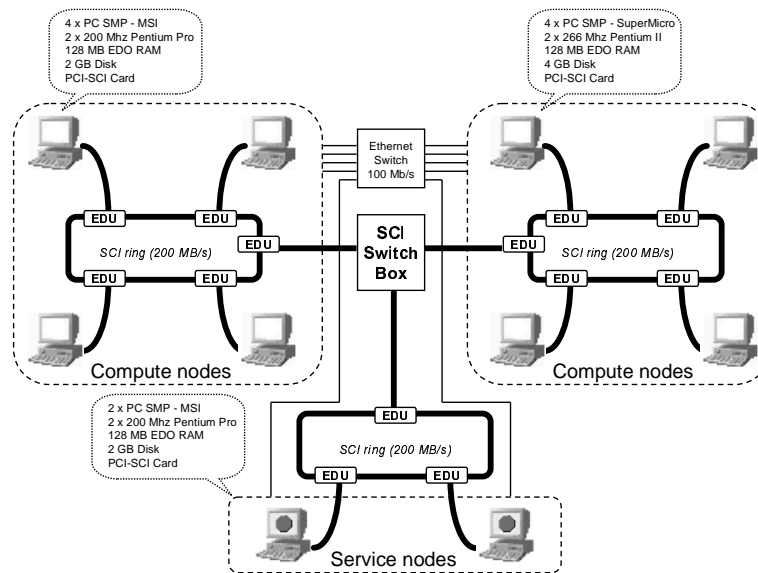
4 x PC SMP - MSI
2 x 200 Mhz Pentium Pro
128 MB EDO RAM
2 GB Disk
PCI-SCI Card

4 x PC SMP - SuperMicro
2 x 266 Mhz Pentium II
128 MB EDO RAM
4 GB Disk
PCI-SCI Card

Ethernet Switch 100 Mb/s

EDU
EDU
SCI ring (200 MB/s)
EDU
EDU
EDU

SCI Switch Box

EDU
EDU
EDU
SCI ring (200 MB/s)
EDU
EDU

Compute nodes

Compute nodes

2 x PC SMP - MSI
2 x 200 Mhz Pentium Pro
128 MB EDO RAM
2 GB Disk
PCI-SCI Card

EDU
SCI ring (200 MB/s)
EDU
EDU

Service nodes